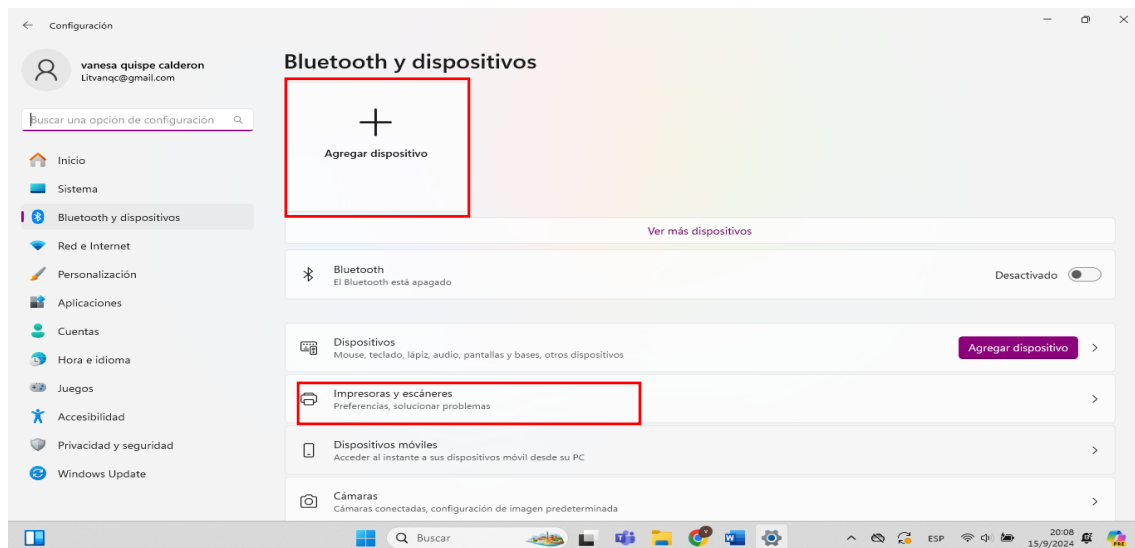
Configuración

vanesa quispe calderon
Litvanqc@gmail.com

Buscar una opción de configuración

Inicio
Sistema
Bluetooth y dispositivos
Red e Internet
Personalización
Aplicaciones
Cuentas
Hora e idioma
Juegos
Accesibilidad
Privacidad y seguridad
Windows Update

Bluetooth y dispositivos

+
Agregar dispositivo

Ver más dispositivos

Bluetooth
El Bluetooth está apagado
Desactivado

Dispositivos
Mouse, teclado, lápiz, audio, pantallas y bases, otros dispositivos
Agregar dispositivo

Impresoras y escáneres
Preferencias, solucionar problemas

Dispositivos móviles
Acceder al instante a sus dispositivos móvil desde su PC

Cámaras
Cámaras conectadas, configuración de imagen predeterminada

Buscar
ESP
20:08
15/9/2024